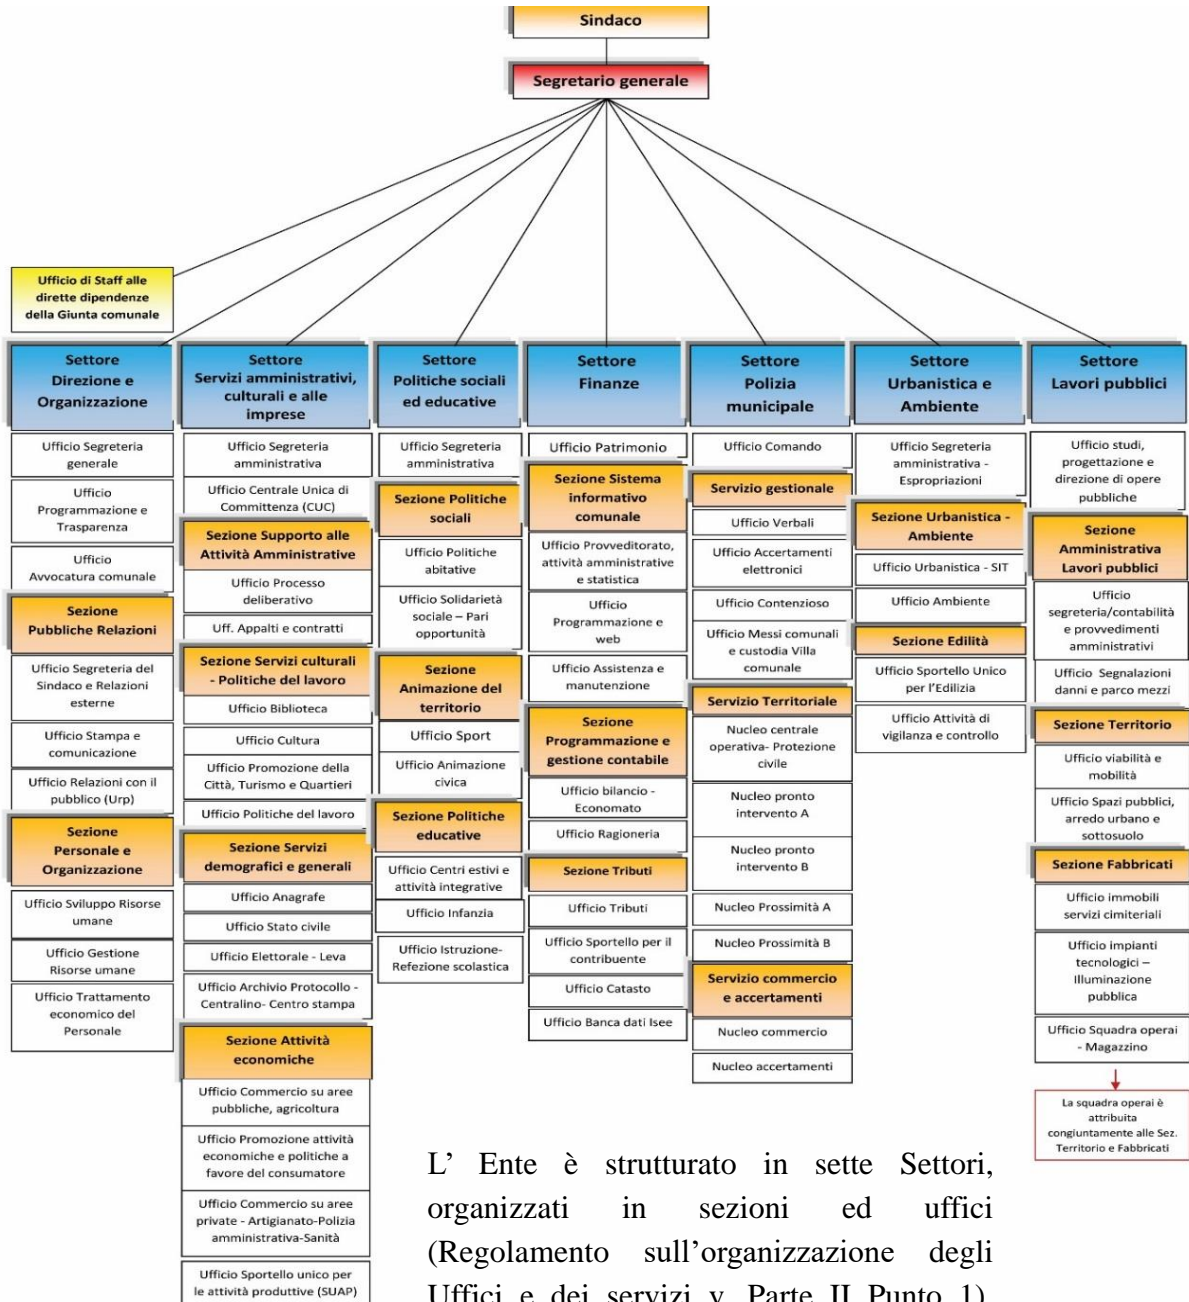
Sindaco

Segretario generale

Ufficio di Staff alle dirette dipendenze della Giunta comunale

Settore Direzione e Organizzazione

Ufficio Segreteria generale

Ufficio Programmazione e Trasparenza

Ufficio Avvocatura comunale

Sezione Pubbliche Relazioni

Ufficio Segreteria del Sindaco e Relazioni esterne

Ufficio Stampa e comunicazione

Ufficio Relazioni con il pubblico (Urp)

Sezione Personale e Organizzazione

Ufficio Sviluppo Risorse umane

Ufficio Gestione Risorse umane

Ufficio Trattamento economico del Personale

Settore Servizi amministrativi, culturali e alle imprese

Ufficio Segreteria amministrativa

Ufficio Centrale Unica di Committenza (CUC)

Sezione Supporto alle Attività Amministrative

Ufficio Processo deliberativo

Uff. Appalti e contratti

Sezione Servizi culturali - Politiche del lavoro

Ufficio Biblioteca

Ufficio Cultura

Ufficio Promozione della Città, Turismo e Quartieri

Ufficio Politiche del lavoro

Sezione Servizi demografici e generali

Ufficio Anagrafe

Ufficio Stato civile

Ufficio Elettorale - Leva

Ufficio Archivio Protocollo - Centralino- Centro stampa

Sezione Attività economiche

Ufficio Commercio su aree pubbliche, agricoltura

Ufficio Promozione attività economiche e politiche a favore del consumatore

Ufficio Commercio su aree private - Artigianato-Polizia amministrativa-Sanità

Ufficio Sportello unico per le attività produttive (SUAP)

Settore Politiche sociali ed educative

Ufficio Segreteria amministrativa

Sezione Politiche sociali

Ufficio Politiche abitative

Ufficio Solidarietà sociale – Pari opportunità

Sezione Animazione del territorio

Ufficio Sport

Ufficio Animazione civica

Sezione Politiche educative

Ufficio Centri estivi e attività integrative

Ufficio Infanzia

Ufficio Istruzione-Refezione scolastica

Settore Finanze

Ufficio Patrimonio

Sezione Sistema informativo comunale

Ufficio Provveditorato, attività amministrative e statistica

Ufficio Programmazione e web

Ufficio Assistenza e manutenzione

Sezione Programmazione e gestione contabile

Ufficio bilancio - Economato

Ufficio Ragioneria

Sezione Tributi

Ufficio Tributi

Ufficio Sportello per il contribuente

Ufficio Catasto

Ufficio Banca dati Isee

Settore Polizia municipale

Ufficio Comando

Servizio gestionale

Ufficio Verbali

Ufficio Accertamenti elettronici

Ufficio Contenzioso

Ufficio Messi comunali e custodia Villa comunale

Servizio Territoriale

Nucleo centrale operativa- Protezione civile

Nucleo pronto intervento A

Nucleo pronto intervento B

Nucleo Prossimità A

Nucleo Prossimità B

Servizio commercio e accertamenti

Nucleo commercio

Nucleo accertamenti

Settore Urbanistica e Ambiente

Ufficio Segreteria amministrativa - Espropriazioni

Sezione Urbanistica - Ambiente

Ufficio Urbanistica - SIT

Ufficio Ambiente

Sezione Edilità

Ufficio Sportello Unico per l'Edilizia

Ufficio Attività di vigilanza e controllo

Settore Lavori pubblici

Ufficio studi, progettazione e direzione di opere pubbliche

Sezione Amministrativa Lavori pubblici

Ufficio segreteria/contabilità e provvedimenti amministrativi

Ufficio Segnalazioni danni e parco mezzi

Sezione Territorio

Ufficio viabilità e mobilità

Ufficio Spazi pubblici, arredo urbano e sottosuolo

Sezione Fabbricati

Ufficio immobili servizi cimiteriali

Ufficio impianti tecnologici – Illuminazione pubblica

Ufficio Squadra operai - Magazzino

La squadra operai è attribuita congiuntamente alle Sez. Territorio e Fabbricati

L' Ente è strutturato in sette Settori, organizzati in sezioni ed uffici (Regolamento sull'organizzazione degli Uffici e dei servizi v. Parte II Punto 1).